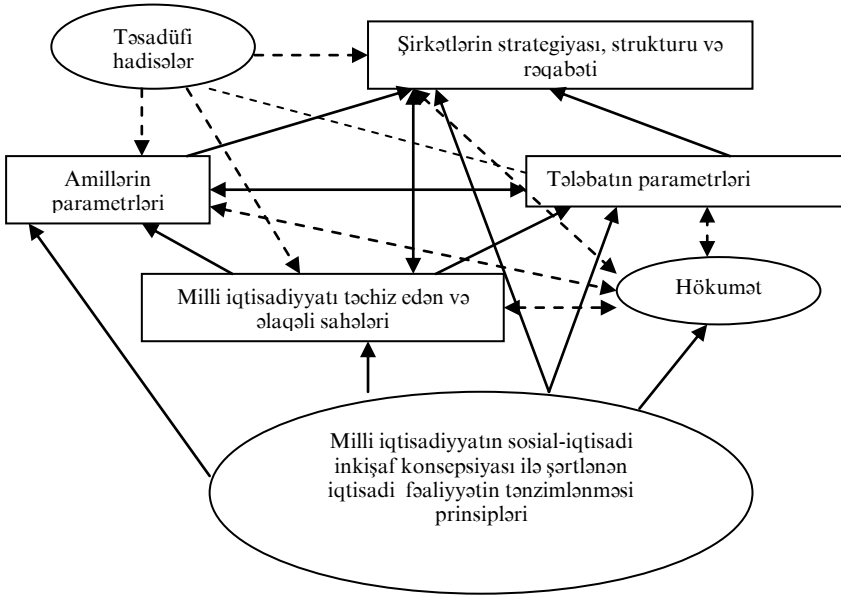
Təsadüfi hadisələr

Şirkətlərin strategiyası, strukturu və rəqabəti

Amillərin parametrləri

Tələbatın parametrləri

Milli iqtisadiyyatı təchiz edən və əlaqəli sahələri

Hökumət

Milli iqtisadiyyatın sosial-iqtisadi inkişaf konsepsiyası ilə şərtlənən iqtisadi fəaliyyətin tənzimlənməsi prinsipləri